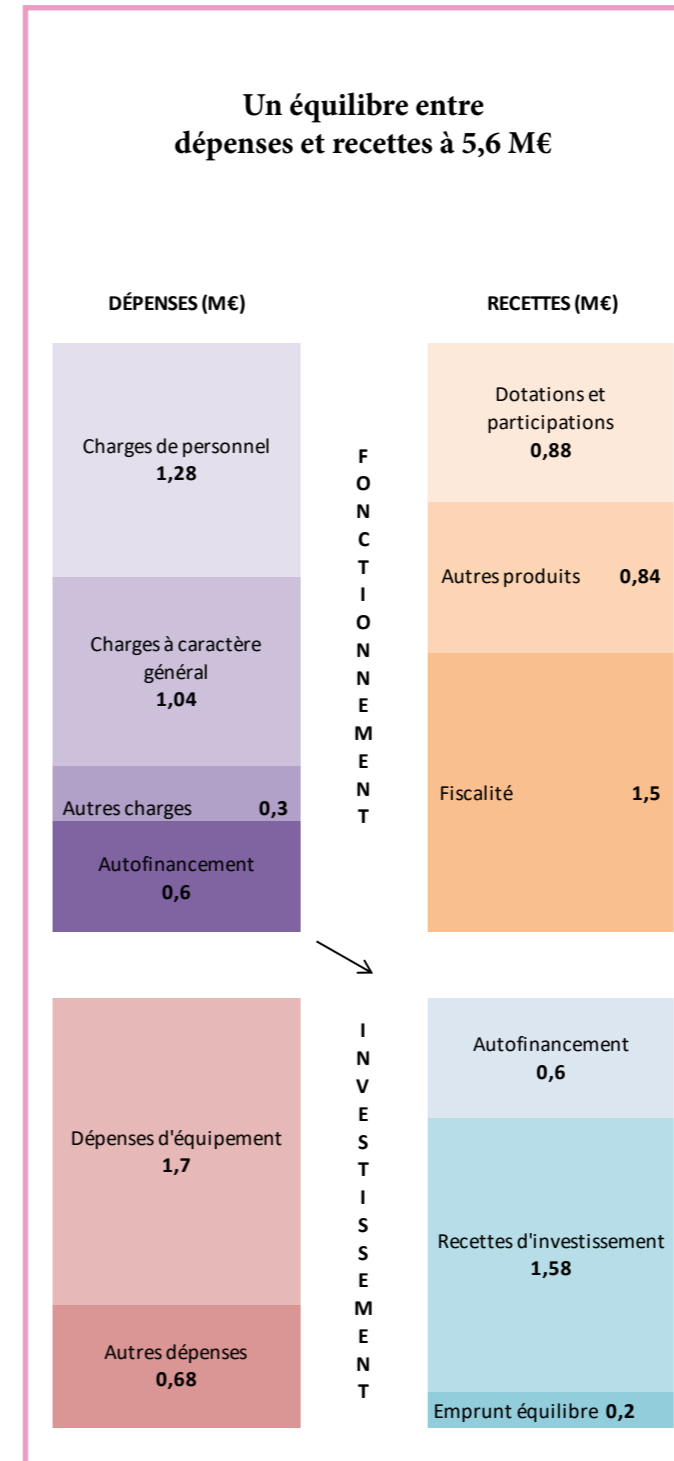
Un équilibre entre
dépenses et recettes à 5,6 M€

DÉPENSES (M€)

RECETTES (M€)

Charges de personnel
1,28

Charges à caractère général
1,04

Autres charges 0,3

Autofinancement
0,6

FONCTIONNEMENT

Dotations et participations
0,88

Autres produits 0,84

Fiscalité 1,5

Dépenses d'équipement
1,7

Autres dépenses
0,68

INVESTISSEMENT

Autofinancement
0,6

Recettes d'investissement
1,58

Emprunt équilibre 0,2